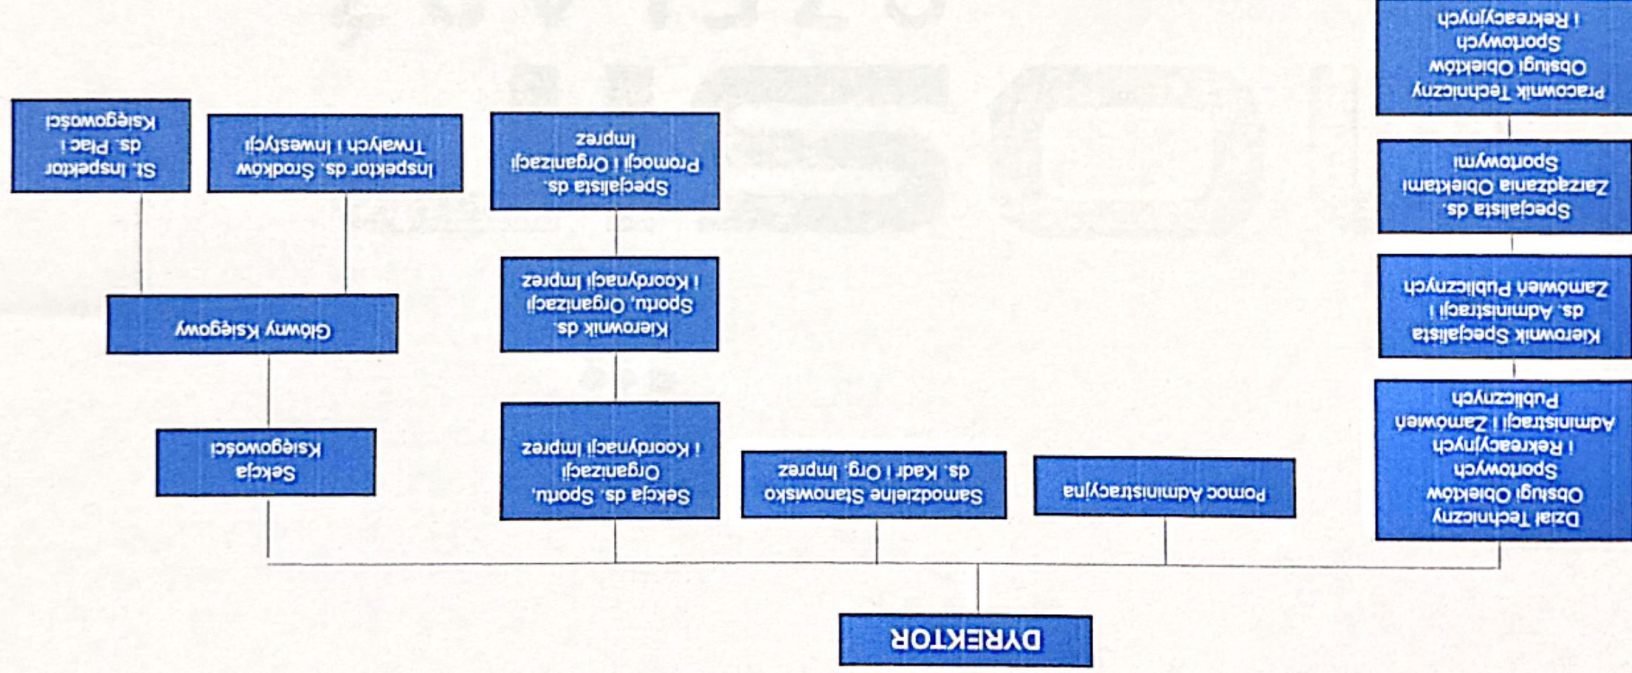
DYREKTOR

Dział Techniczny Obsługi Obiektów Sportowych i Rekreacyjnych Administracji i Zamówień Publicznych

Kierownik Specjalista ds. Administracji i Zamówień Publicznych

Specjalista ds. Zarządzania Obiektami Sportowymi

Pracownik Techniczny Obsługi Obiektów Sportowych i Rekreacyjnych

Pomoc Administracyjna

Samodzielne Stanowisko ds. Kadr i Org. Imprez

Sekcja ds. Sportu, Organizacji i Koordynacji Imprez

Kierownik ds. Sportu, Organizacji i Koordynacji Imprez

Specjalista ds. Promocji i Organizacji Imprez

Sekcja Księgowości

Główny Księgowy

Inspektor ds. Środków Trwałych i Inwestycji

St. Inspektor ds. Płac i Księgowości